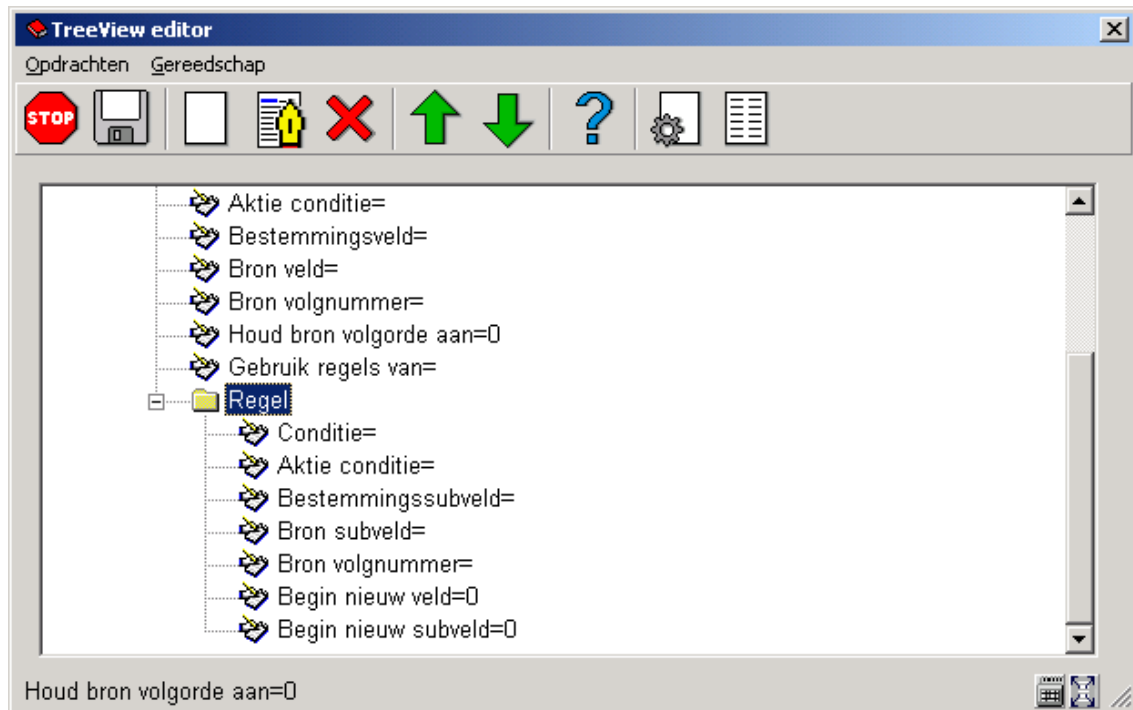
TreeView editor

Opdrachten Gereedschap

STOP

Aktie conditie=
Bestemmingsveld=
Bron veld=
Bron volgnummer=
Houd bron volgorde aan=0
Gebruik regels van=
Regel
Conditie=
Aktie conditie=
Bestemmingssubveld=
Bron subveld=
Bron volgnummer=
Begin nieuw veld=0
Begin nieuw subveld=0

Houd bron volgorde aan=0